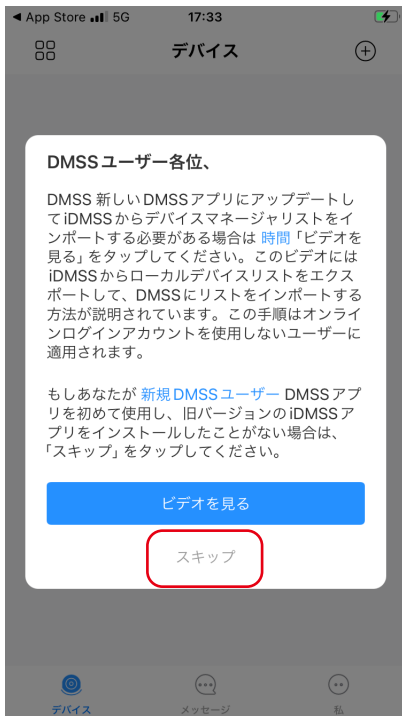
◀ App Store 5G 17:33

デバイス

DMSSユーザー各位、

DMSS 新しいDMSSアプリにアップデートしてiDMSSからデバイスマネージャリストをインポートする必要がある場合は 時間「ビデオを見る」をタップしてください。このビデオにはiDMSSからローカルデバイスリストをエクスポートして、DMSSにリストをインポートする方法が説明されています。この手順はオンラインログインアカウントを使用しないユーザーに適用されます。

もしあなたが 新規DMSSユーザー DMSSアプリを初めて使用し、旧バージョンのiDMSSアプリをインストールしたことがない場合は、「スキップ」をタップしてください。

ビデオを見る

スキップ

デバイス メッセージ 私